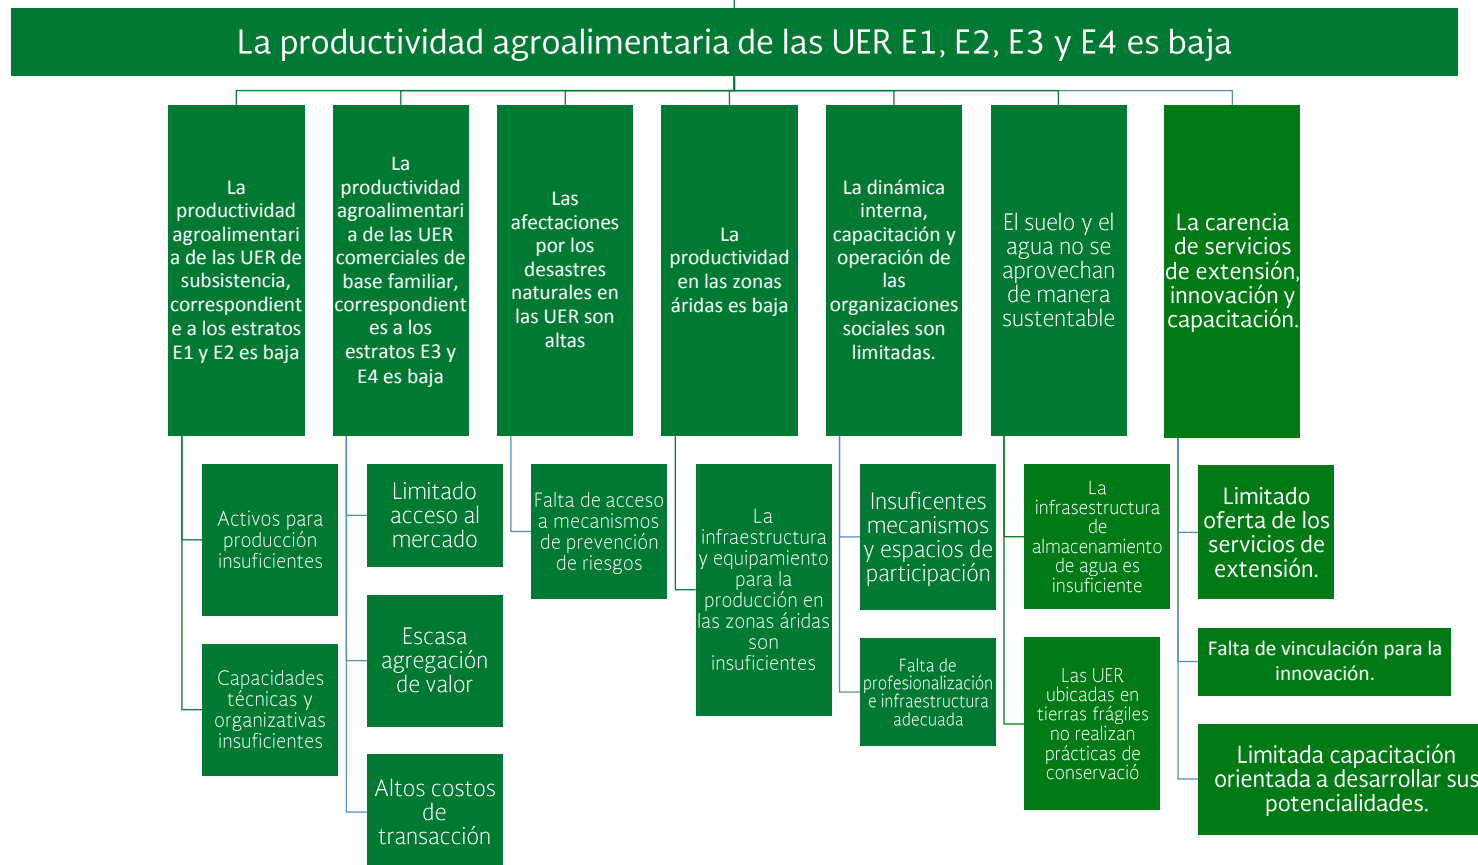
La productividad agroalimentaria de las UER E1, E2, E3 y E4 es baja

La productividad agroalimentaria de las UER de subsistencia, correspondiente a los estratos E1 y E2 es baja

Activos para producción insuficientes

Capacidades técnicas y organizativas insuficientes

La productividad agroalimentaria de las UER comerciales de base familiar, correspondiente es a los estratos E3 y E4 es baja

Limitado acceso al mercado

Escasa agregación de valor

Altos costos de transacción

Las afectaciones por los desastres naturales en las UER son altas

Falta de acceso a mecanismos de prevención de riesgos

La productividad en las zonas áridas es baja

La infraestructura y equipamiento para la producción en las zonas áridas son insuficientes

La dinámica interna, capacitación y operación de las organizaciones sociales son limitadas.

Insuficentes mecanismos y espacios de participación

Falta de profesionalización e infraestructura adecuada

El suelo y el agua no se aprovechan de manera sustentable

La infrasestructura de almacenamiento de agua es insuficiente

Las UER ubicadas en tierras frágiles no realizan prácticas de conservació

La carencia de servicios de extensión, innovación y capacitación.

Limitada oferta de los servicios de extensión.

Falta de vinculación para la innovación.

Limitada capacitación orientada a desarrollar sus potencialidades.